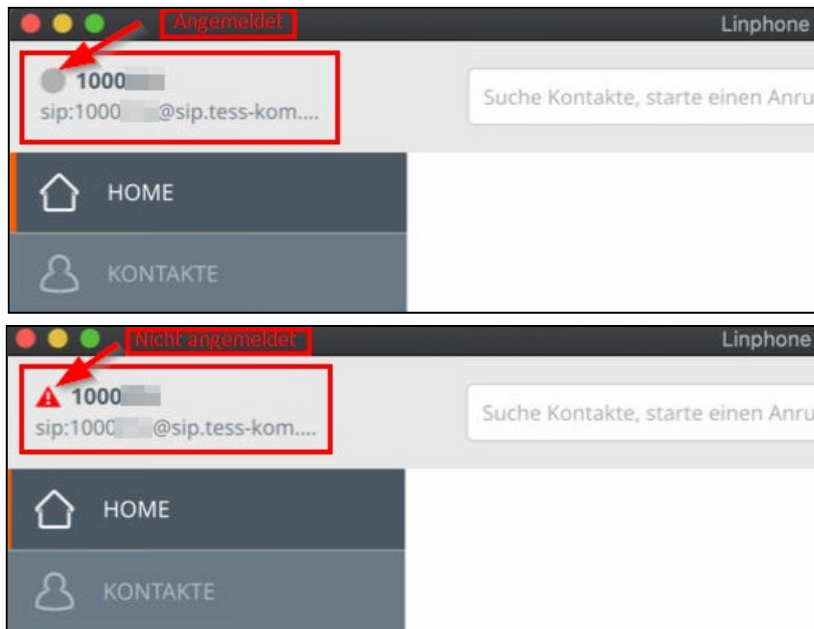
Angemeldet

Linphone

1000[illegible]
sip:1000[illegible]@sip.tess-kom....

Suche Kontakte, starte einen Anru

HOME

KONTAKTE

Nicht angemeldet

Linphone

1000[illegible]
sip:1000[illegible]@sip.tess-kom....

Suche Kontakte, starte einen Anru

HOME

KONTAKTE